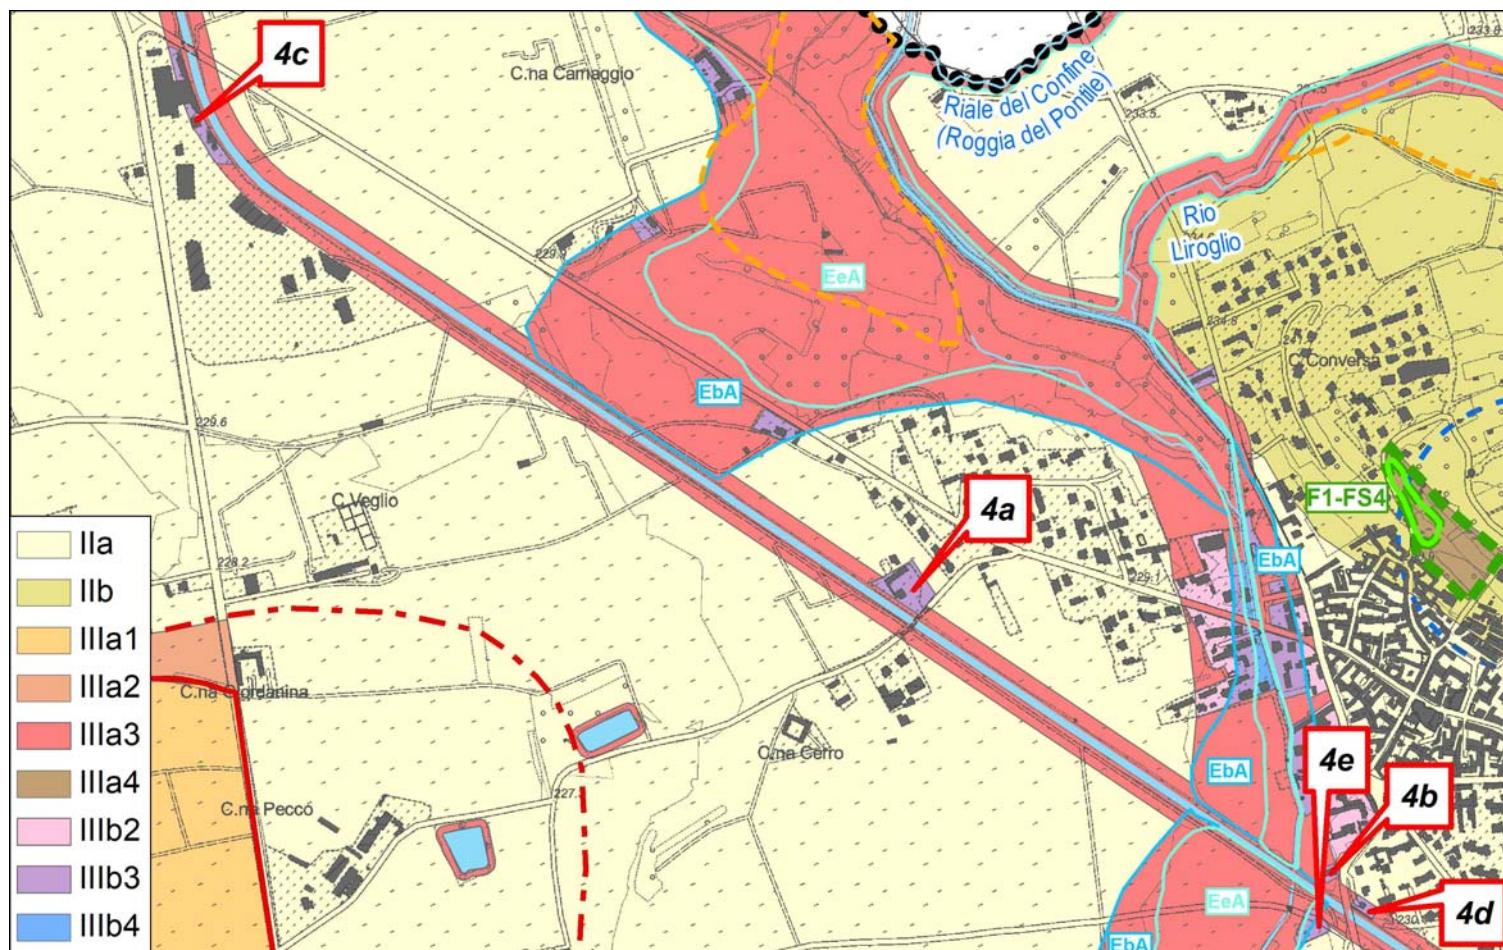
4c

C.na Camaggio

Riale del Confine (Roggia del Pontile)

233.5

Rio Liroglio

229.5

EeA

EbA

234.5

C.Conversa

229.6

C.Veglio

4a

F1-FS4

EbA

228.2

229.1

IIa
IIb
IIIa1
IIIa2
IIIa3
IIIa4
IIIb2
IIIb3
IIIb4

C.na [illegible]

C.na Cerro

EbA

4e

4b

227.1

C.na Peccó

EeA

4d

230

EbA